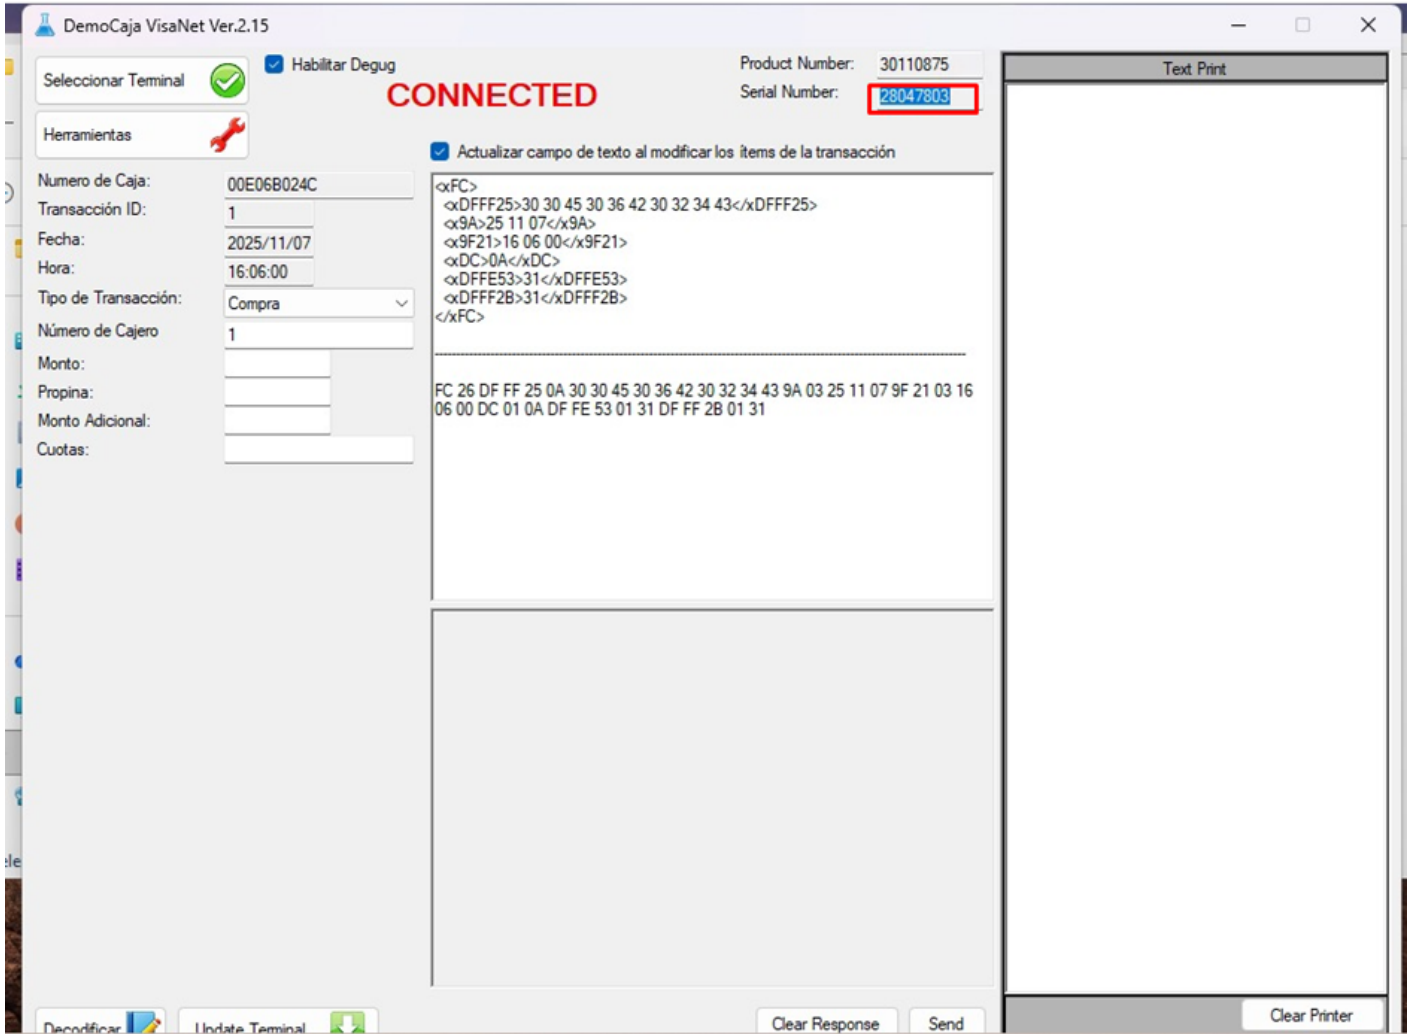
DemoCaja VisaNet Ver.2.15

Seleccionar Terminal

Habilitar Degug

CONNECTED

Product Number: 30110875

Serial Number: 28047803

Text Print

Herramientas

Actualizar campo de texto al modificar los ítems de la transacción

Numero de Caja: 00E06B024C

Transacción ID: 1

Fecha: 2025/11/07

Hora: 16:06:00

Tipo de Transacción: Compra

Número de Cajero 1

Monto:

Propina:

Monto Adicional:

Cuotas:

<xFC>
<xDFFF25>30 30 45 30 36 42 30 32 34 43</xDFFF25>
<x9A>25 11 07</x9A>
<x9F21>16 06 00</x9F21>
<xDC>0A</xDC>
<xDFFE53>31</xDFFE53>
<xDFFF2B>31</xDFFF2B>
</xFC>

FC 26 DF FF 25 0A 30 30 45 30 36 42 30 32 34 43 9A 03 25 11 07 9F 21 03 16 06 00 DC 01 0A DF FE 53 01 31 DF FF 2B 01 31

Decodificar

Update Terminal

Clear Response

Send

Clear Printer